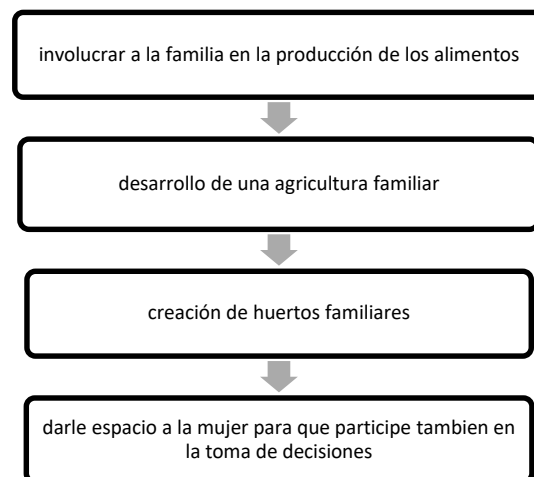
involucrar a la familia en la producción de los alimentos

desarrollo de una agricultura familiar

creación de huertos familiares

darle espacio a la mujer para que participe tambien en la toma de decisiones